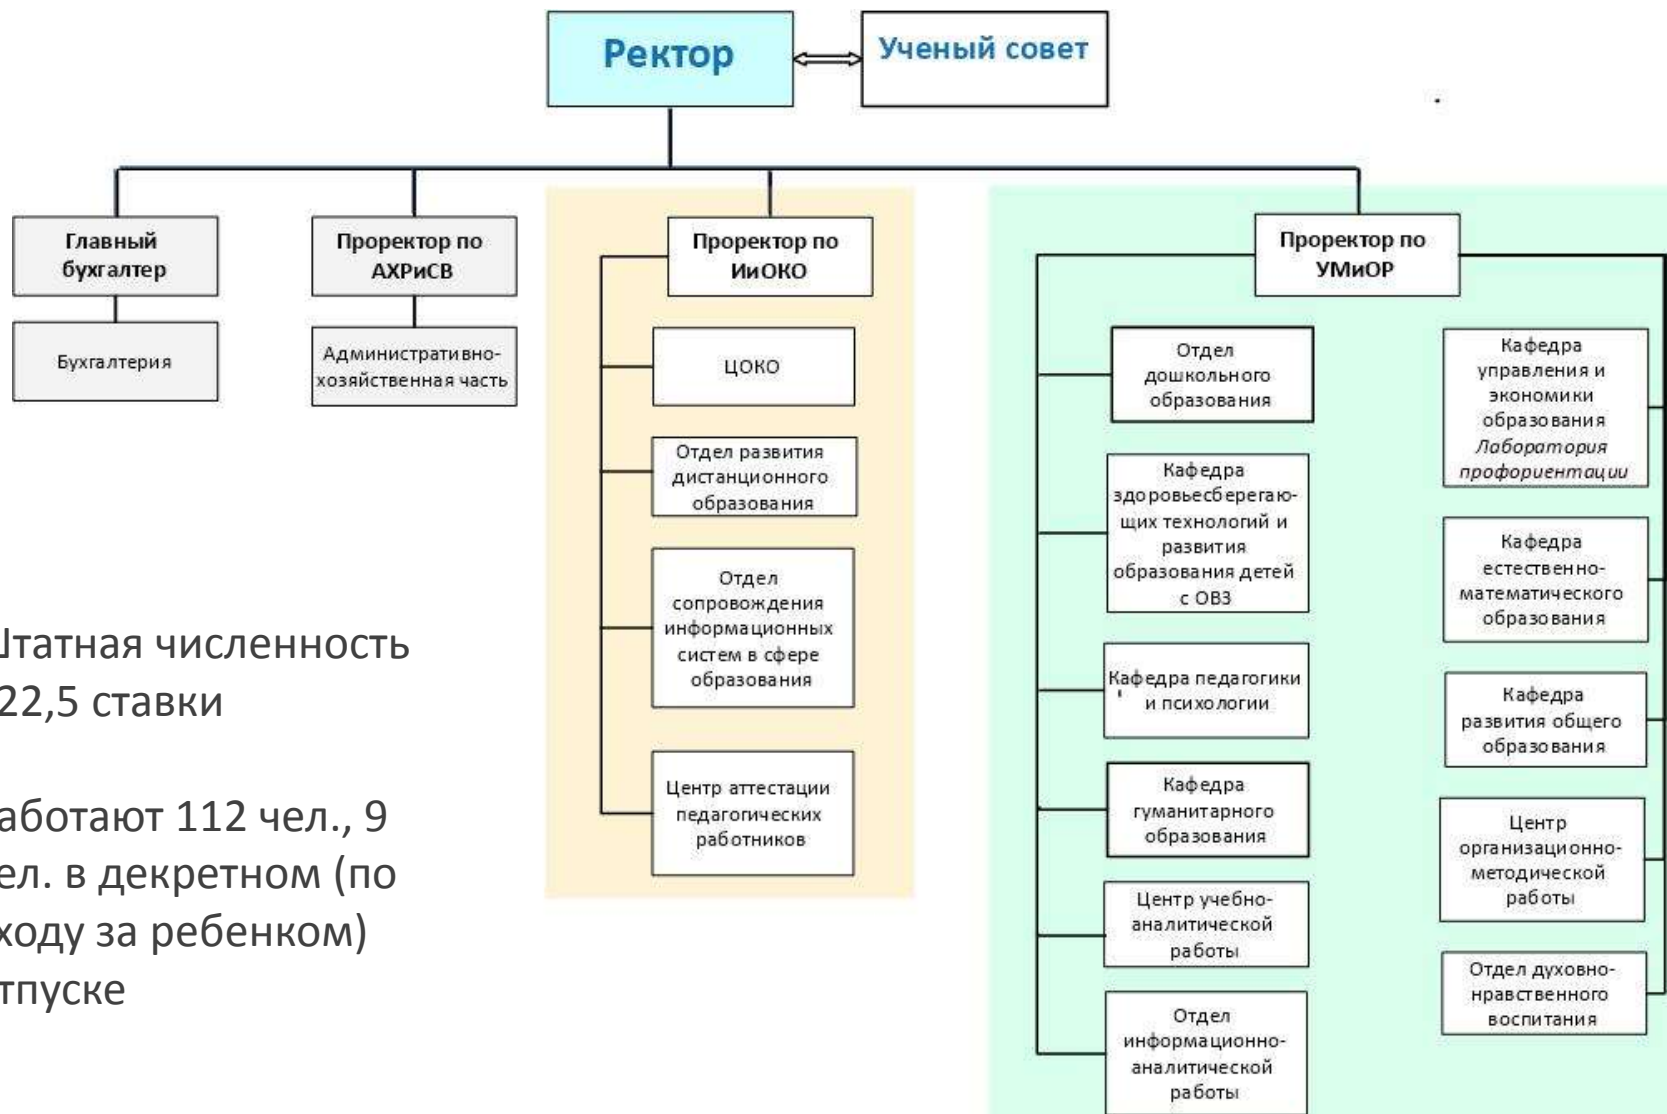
Ректор

Ученый совет

Главный бухгалтер

Бухгалтерия

Проректор по АХРиСВ

Административно-хозяйственная часть

Проректор по ИиОКО

ЦОКО

Отдел развития дистанционного образования

Отдел сопровождения информационных систем в сфере образования

Центр аттестации педагогических работников

Проректор по УМиОР

Отдел дошкольного образования

Кафедра здоровьесберегающих технологий и развития образования детей с ОВЗ

Кафедра педагогики и психологии

Кафедра гуманитарного образования

Центр учебно-аналитической работы

Отдел информационно-аналитической работы

Кафедра управления и экономики образования *Лаборатория профориентации*

Кафедра естественно-математического образования

Кафедра развития общего образования

Центр организационно-методической работы

Отдел духовно-нравственного воспитания

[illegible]татная численность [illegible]22,5 ставки

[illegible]аботают 112 чел., 9 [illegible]ел. в декретном (по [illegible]ходу за ребенком) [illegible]тпуске